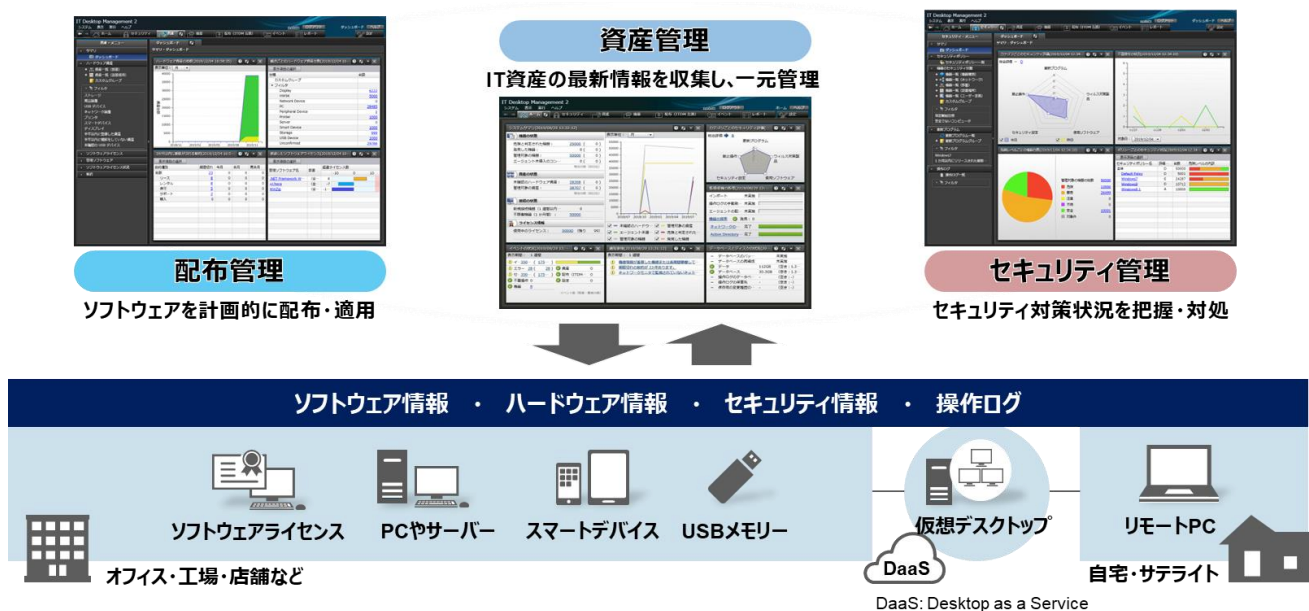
IT Desktop Management 2

資産管理
IT資産の最新情報を収集し、一元管理

IT Desktop Management 2

IT Desktop Management 2

配布管理
ソフトウェアを計画的に配布・適用

セキュリティ管理
セキュリティ対策状況を把握・対処

ソフトウェア情報 ・ ハードウェア情報 ・ セキュリティ情報 ・ 操作ログ

ソフトウェアライセンス
PCやサーバー
スマートデバイス
USBメモリー
仮想デスクトップ
リモートPC

オフィス・工場・店舗など
DaaS
自宅・サテライト
DaaS: Desktop as a Service